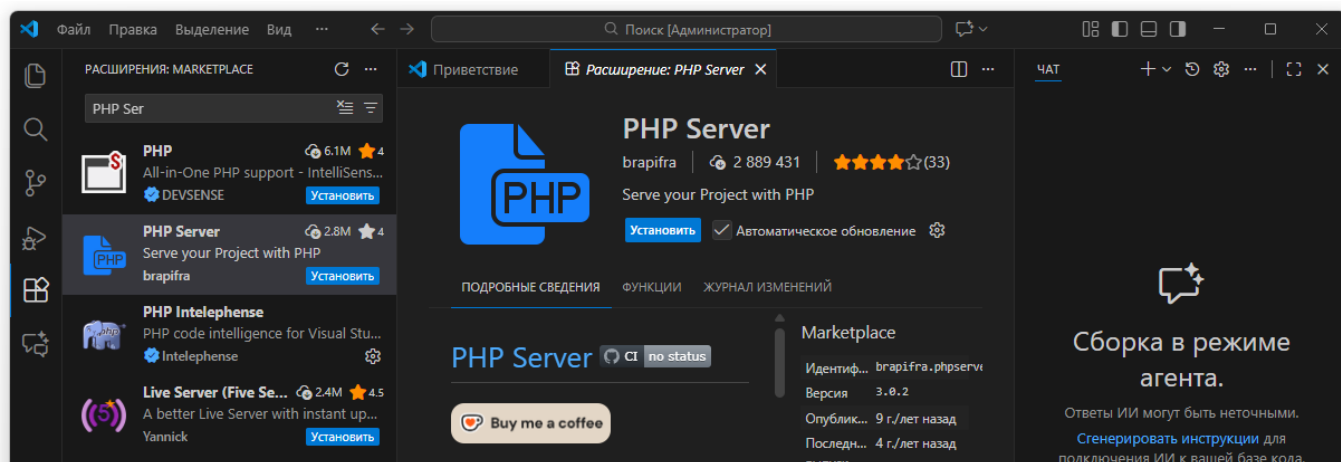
Файл Правка Выделение Вид ···

Поиск [Администратор]

РАСШИРЕНИЯ: MARKETPLACE

PHP Ser

PHP
6.1M 4
All-in-One PHP support - IntelliSens
DEVSENSE Установить

PHP Server
2.8M 4
Serve your Project with PHP
brapifra Установить

PHP Intelephense
PHP code intelligence for Visual Stu
Intelephense

Live Server (Five Se
2.4M 4.5
A better Live Server with instant up
Yannick Установить

Приветствие

Расширение: PHP Server

PHP

PHP Server
brapifra | 2 889 431 | (33)
Serve your Project with PHP
Установить Автоматическое обновление

ПОДРОБНЫЕ СВЕДЕНИЯ ФУНКЦИИ ЖУРНАЛ ИЗМЕНЕНИЙ

PHP Server CI no status

Buy me a coffee

Marketplace

| Идентиф... | brapifra.phpserv |
|---|---|
| Версия | 3.0.2 |
| Опублик... | 9 г./лет назад |
| Последн... | 4 г./лет назад |

ЧАТ

Сборка в режиме агента.

Ответы ИИ могут быть неточными.

Сгенерировать инструкции для подключения ИИ к вашей базе кода.